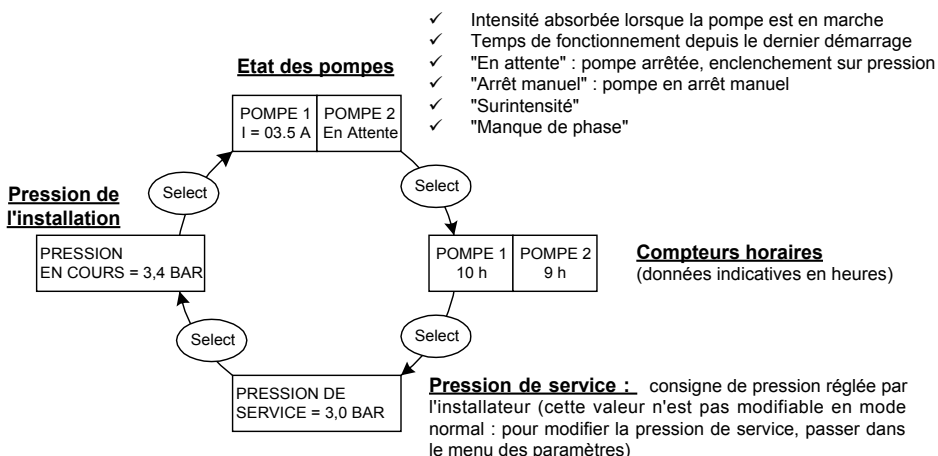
✓ Intensité absorbée lorsque la pompe est en marche
✓ Temps de fonctionnement depuis le dernier démarrage
✓ "En attente" : pompe arrêtée, enclenchement sur pression
✓ "Arrêt manuel" : pompe en arrêt manuel
✓ "Surintensité"
✓ "Manque de phase"

Etat des pompes

| POMPE 1 I = 03.5 A | POMPE 2 En Attente |
|---|---|

Select

Pression de l'installation

PRESSION EN COURS = 3,4 BAR

Select

| POMPE 1 10 h | POMPE 2 9 h |
|---|---|

Compteurs horaires (données indicatives en heures)

Select

Select

PRESSION DE SERVICE = 3,0 BAR

Pression de service : consigne de pression réglée par l'installateur (cette valeur n'est pas modifiable en mode normal : pour modifier la pression de service, passer dans le menu des paramètres)